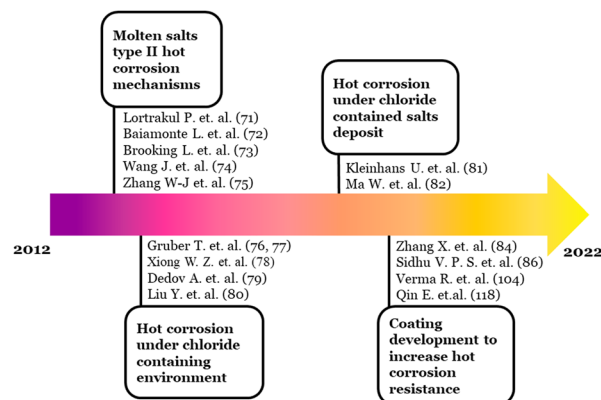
Molten salts type II hot corrosion mechanisms

Lortrakul P. et. al. (71)
Baiamonte L. et. al. (72)
Brooking L. et. al. (73)
Wang J. et. al. (74)
Zhang W-J et. al. (75)

Hot corrosion under chloride contained salts deposit

Kleinhans U. et. al. (81)
Ma W. et. al. (82)

2012

2022

Gruber T. et. al. (76, 77)
Xiong W. Z. et. al. (78)
Dedov A. et. al. (79)
Liu Y. et. al. (80)

Hot corrosion under chloride containing environment

Zhang X. et. al. (84)
Sidhu V. P. S. et. al. (86)
Verma R. et. al. (104)
Qin E. et.al. (118)

Coating development to increase hot corrosion resistance